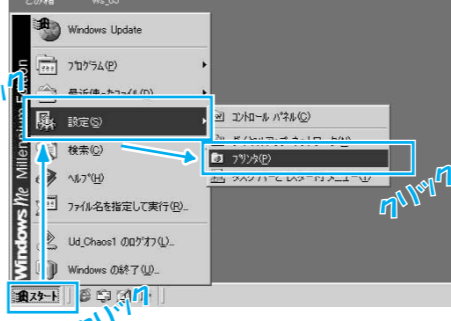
Windows Update
ﾌﾟﾛｸﾞﾗﾑ(P)
最近使ったﾌｧｲﾙ(D)
設定(S)
検索(C)
ﾍﾙﾌﾟ(H)
ﾌｧｲﾙ名を指定して実行(R)...
Ud_Chaos1 のﾛｸﾞｵﾌ(L)...
Windows の終了(U)...
Windows Me Millennium Edition
ｽﾀｰﾄ
ｺﾝﾄﾛｰﾙ ﾊﾟﾈﾙ(C)
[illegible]
ﾌﾟﾘﾝﾀ(P)
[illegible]
クリック
クリック
クリック